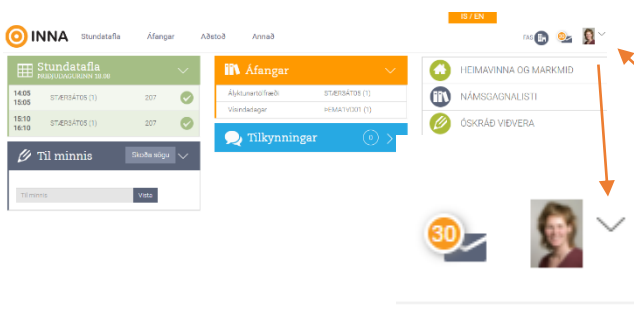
IS / EN

INNA

Stundatafla Áfangar Aðstoð Annað

FAQ

Stundatafla
ÞRIÐJUDAGURINN 10.00

14:05 14:50 STÆRSÁT05 (1) 207

15:10 16:10 STÆRSÁT05 (1) 207

Til minnis Skoða sögu

Til minnis Vista

Áfangar

Ályktunartölfræði STÆRSÁT05 (1)

Vísindadagar HEMA1VX01 (1)

Tilkynningar 0

HEIMAVINNA OG MARKMIÐ

NÁMSGAGNALISTI

ÓSKRÁÐ VIÐVERA

30